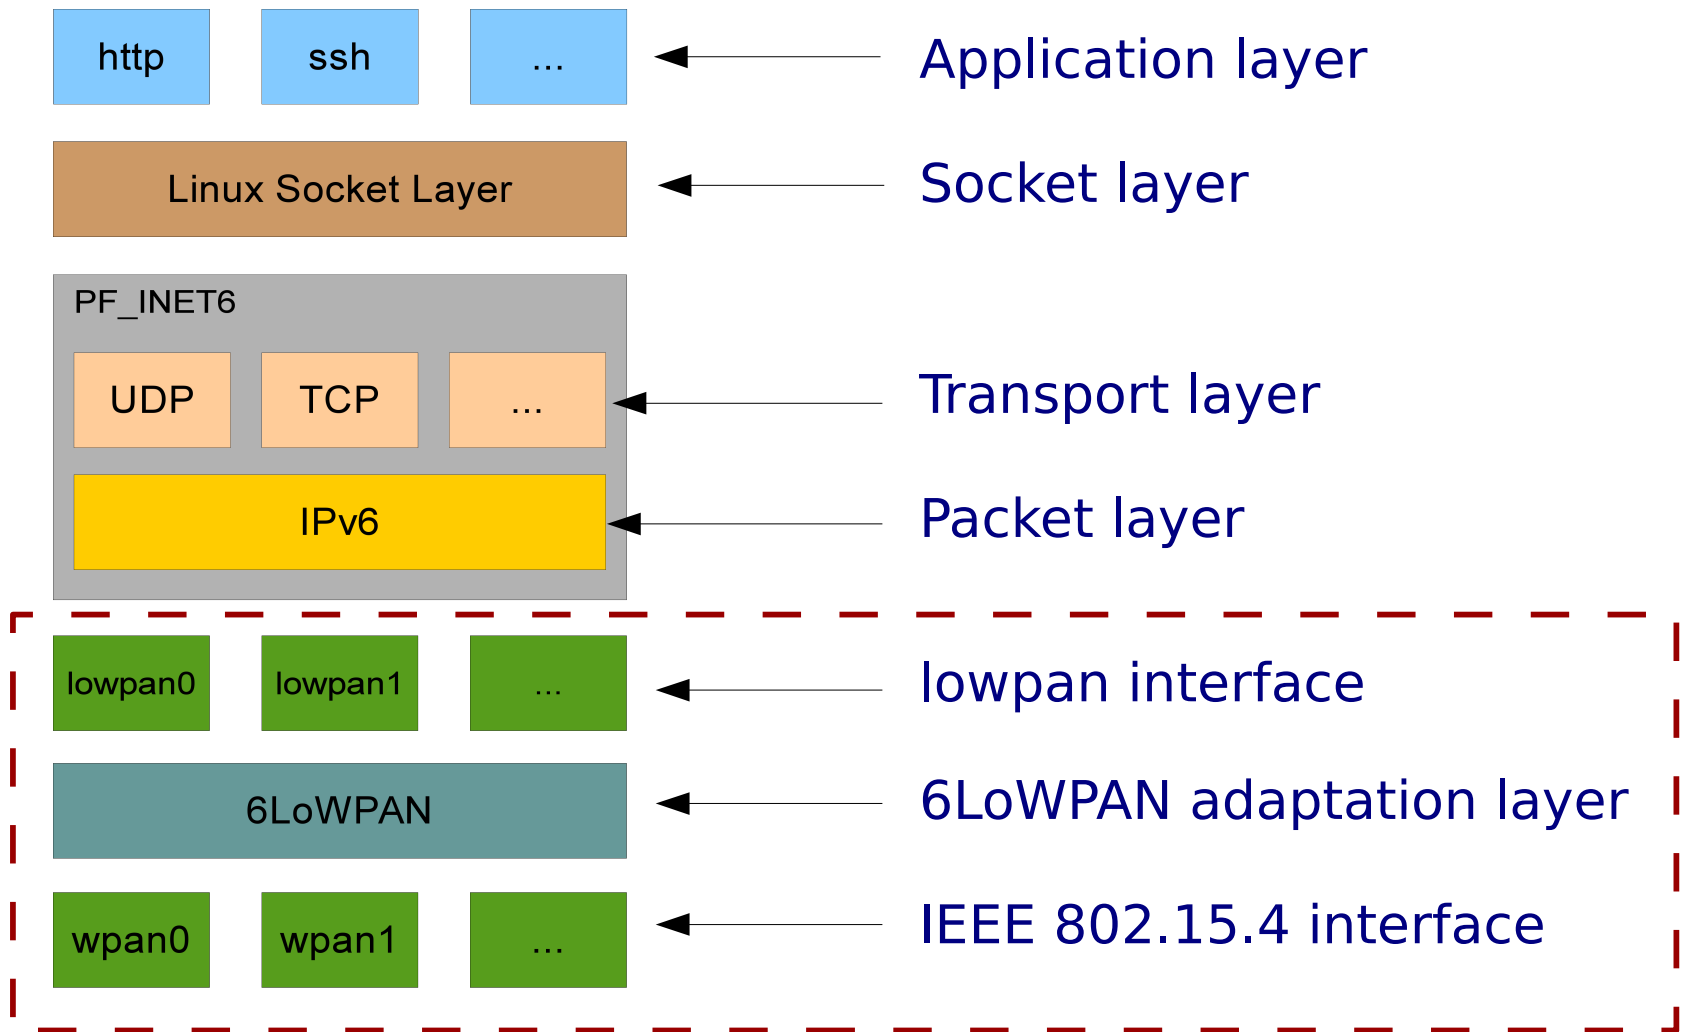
http
ssh
...
Application layer

Linux Socket Layer
Socket layer

PF_INET6
UDP
TCP
...
Transport layer

IPv6
Packet layer

lowpan0
lowpan1
...
lowpan interface

6LoWPAN
6LoWPAN adaptation layer

wpan0
wpan1
...
IEEE 802.15.4 interface